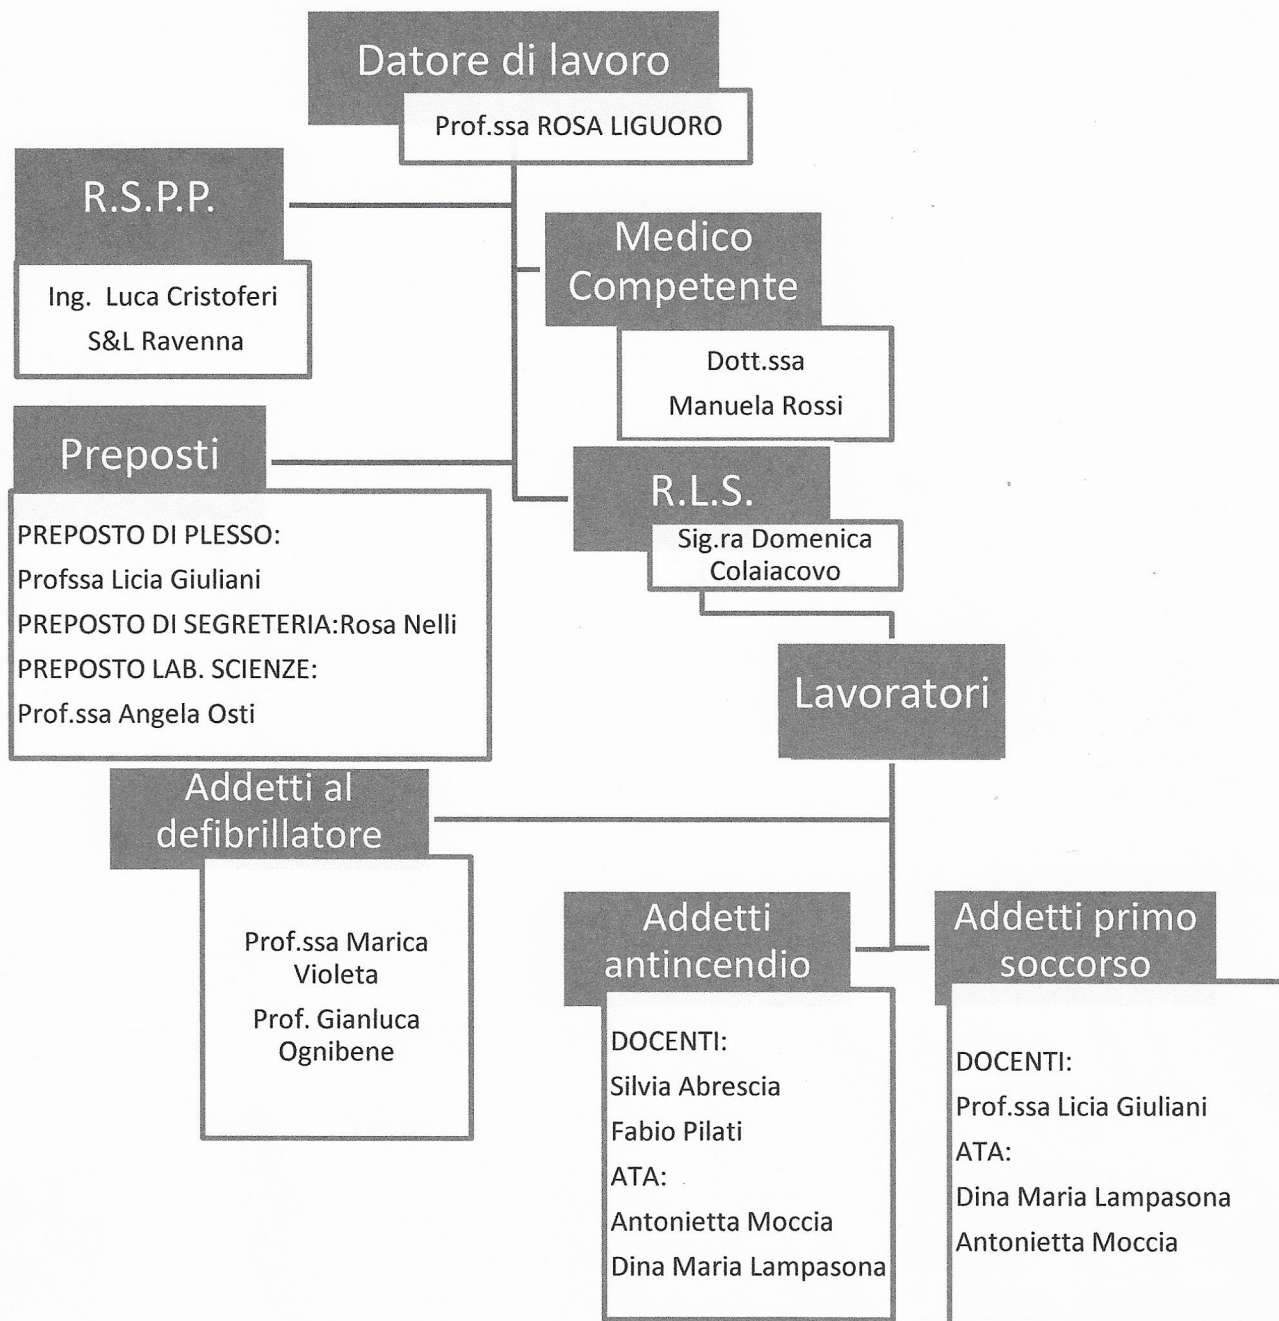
Datore di lavoro

Prof.ssa ROSA LIGUORO

R.S.P.P.

Ing. Luca Cristoferi
S&L Ravenna

Medico Competente

Dott.ssa
Manuela Rossi

Preposti

PREPOSTO DI PLESSO:
Profssa Licia Giuliani
PREPOSTO DI SEGRETERIA:Rosa Nelli
PREPOSTO LAB. SCIENZE:
Prof.ssa Angela Osti

R.L.S.

Sig.ra Domenica Colaiacovo

Lavoratori

Addetti al defibrillatore

Prof.ssa Marica Violeta
Prof. Gianluca Ognibene

Addetti antincendio

DOCENTI:
Silvia Abrescia
Fabio Pilati
ATA:
Antonietta Moccia
Dina Maria Lampasona

Addetti primo soccorso

DOCENTI:
Prof.ssa Licia Giuliani
ATA:
Dina Maria Lampasona
Antonietta Moccia